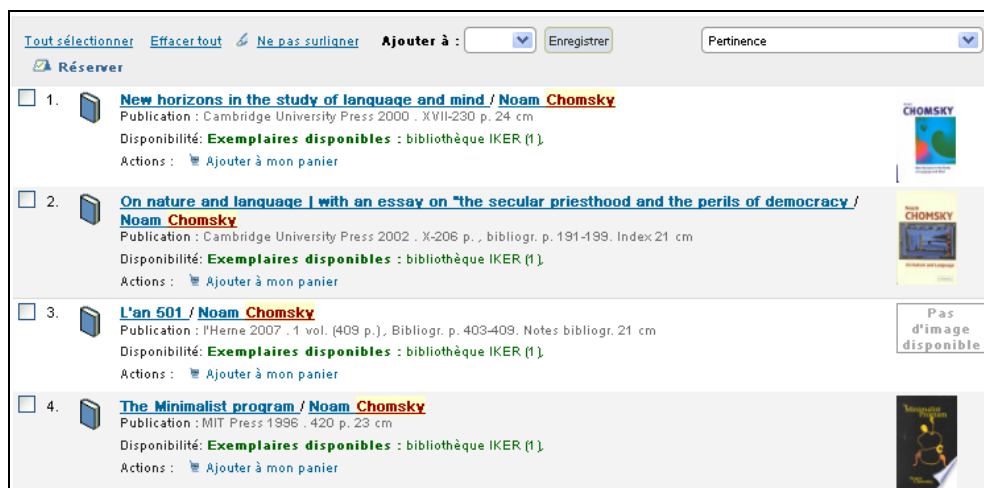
Tout sélectionner Effacer tout Ne pas surligner Ajouter à : Enregistrer Pertinence

Réserver

1. New horizons in the study of language and mind / Noam Chomsky
Publication : Cambridge University Press 2000 . XVII-230 p. 24 cm
Disponibilité: Exemplaires disponibles : bibliothèque IKER (1).
Actions : Ajouter à mon panier

CHOMSKY

2. On nature and language | with an essay on "the secular priesthood and the perils of democracy / Noam Chomsky
Publication : Cambridge University Press 2002 . X-206 p., bibliogr. p. 191-199. Index 21 cm
Disponibilité: Exemplaires disponibles : bibliothèque IKER (1).
Actions : Ajouter à mon panier

CHOMSKY

3. L'an 501 / Noam Chomsky
Publication : l'Herne 2007 . 1 vol. (409 p.), Bibliogr. p. 403-409. Notes bibliogr. 21 cm
Disponibilité: Exemplaires disponibles : bibliothèque IKER (1).
Actions : Ajouter à mon panier

Pas d'image disponible

4. The Minimalist program / Noam Chomsky
Publication : MIT Press 1996 . 420 p. 23 cm
Disponibilité: Exemplaires disponibles : bibliothèque IKER (1).
Actions : Ajouter à mon panier